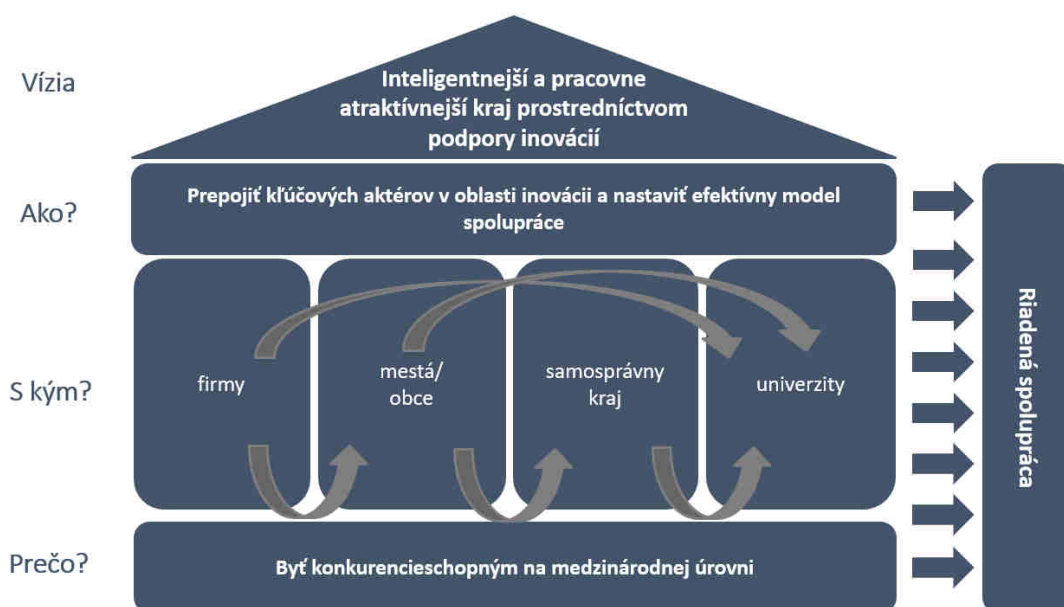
Vízia

Inteligentnejší a pracovne atraktívnejší kraj prostredníctvom podpory inovácií

Ako?

Prepojiť kľúčových aktérov v oblasti inovácii a nastaviť efektívny model spolupráce

S kým?

firmy

mestá/ obce

samosprávny kraj

univerzity

Prečo?

Byť konkurencieschopným na medzinárodnej úrovni

Riadená spolupráca